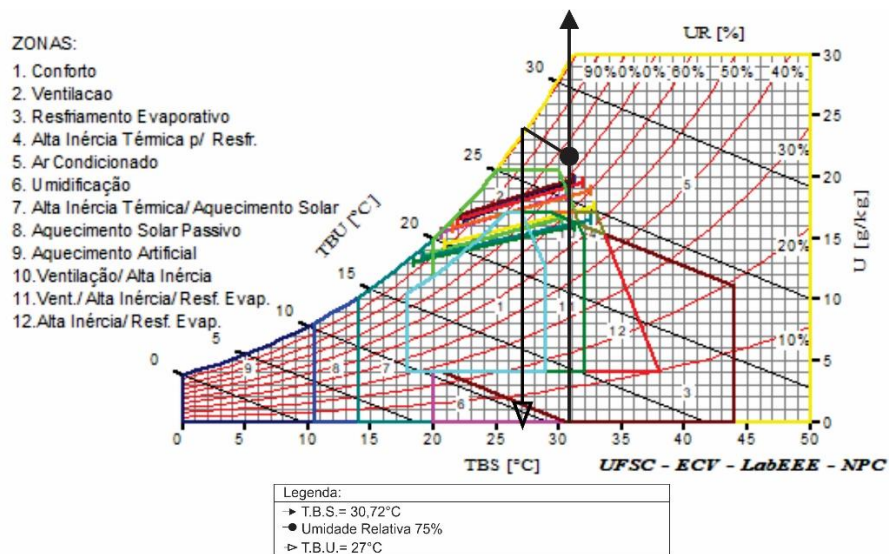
ZONAS:
1. Conforto
2. Ventilacao
3. Resfriamento Evaporativo
4. Alta Inércia Térmica p/ Resfr.
5. Ar Condicionado
6. Umidificação
7. Alta Inércia Térmica/ Aquecimento Solar
8. Aquecimento Solar Passivo
9. Aquecimento Artificial
10. Ventilação/ Alta Inércia
11. Vent./ Alta Inércia/ Resf. Evap.
12. Alta Inércia/ Resf. Evap.

UR [%]
90% 80% 70% 60% 50% 40%
30%
20%
10%
30
25
20
15
10
5
0
TBU [°C]
U [g/kg]
30
25
20
15
10
5
0
1
2
3
4
5
6
7
8
9
11
12
0 5 10 15 20 25 30 35 40 45 50
TBS [°C]
UFSC - ECV - LabEEE - NPC

Legenda:
T.B.S.= 30,72°C
Umidade Relativa 75%
T.B.U.= 27°C